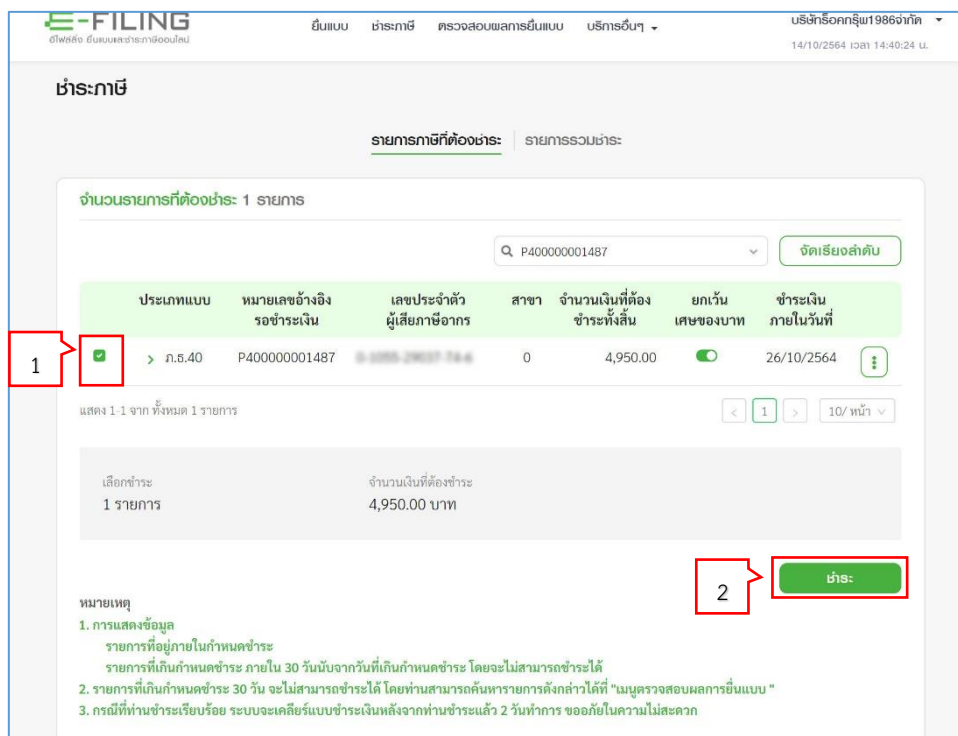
E-FILING
อีไฟล์ลิ่ง ยื่นแบบและชำระภาษีออนไลน์

ยื่นแบบ ชำระภาษี ตรวจสอบผลการยื่นแบบ บริการอื่นๆ

บริษัทร็อคกรุ๊พ1986จำกัด
14/10/2564 เวลา 14:40:24 น.

ชำระภาษี

รายการภาษีที่ต้องชำระ | รายการรวมชำระ

จำนวนรายการที่ต้องชำระ 1 รายการ

P400000001487

จัดเรียงลำดับ

| | ประเภทแบบ | หมายเลขอ้างอิงรอชำระเงิน | เลขประจำตัวผู้เสียภาษีอากร | สาขา | จำนวนเงินที่ต้องชำระทั้งสิ้น | ยกเว้นเศษของบาท | ชำระเงินภายในวันที่ |
|---|---|---|---|---|---|---|---|
| | ภ.ธ.40 | P400000001487 | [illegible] | 0 | 4,950.00 | | 26/10/2564 |

1

แสดง 1-1 จาก ทั้งหมด 1 รายการ

1

10/ หน้า

เลือกชำระ
1 รายการ

จำนวนเงินที่ต้องชำระ
4,950.00 บาท

2

ชำระ

หมายเหตุ
1. การแสดงข้อมูล
รายการที่อยู่ภายในกำหนดชำระ
รายการที่เกินกำหนดชำระ ภายใน 30 วันนับจากวันที่เกินกำหนดชำระ โดยจะไม่สามารถชำระได้
2. รายการที่เกินกำหนดชำระ 30 วัน จะไม่สามารถชำระได้ โดยท่านสามารถค้นหารายการดังกล่าวได้ที่ "เมนูตรวจสอบผลการยื่นแบบ "
3. กรณีที่ท่านชำระเรียบร้อย ระบบจะเคลียร์แบบชำระเงินหลังจากท่านชำระแล้ว 2 วันทำการ ขออภัยในความไม่สะดวก